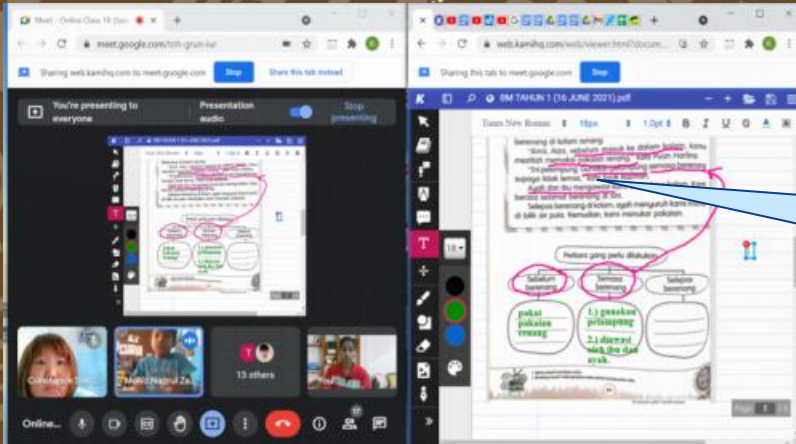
Meet - Online Class 18 (len ×
meet.google.com/tnh-grun-iur
Sharing web.kamihq.com to meet.google.com
Stop
Share this tab instead
You're presenting to everyone
Presentation audio
Stop presenting
Constance
Mohd Nazrul Za
13 others
Online...

web.kamihq.com/web/viewer.html?docum...
Sharing this tab to meet.google.com
Stop
BM TAHUN 1 (16 JUNE 2021).pdf
Times New Roman
18px
1.0pt
berenang di kolam renang.
"Amir, Aziz, sebelum masuk ke dalam kolam, kamu mestilah memakai pakaian renang," kata Puan Harlina.
"Ini pelampung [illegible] semasa berenang supaya tidak lemas," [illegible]
Ayah dan ibu mengawasi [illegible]
berdua seronok berenang di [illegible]
Selepas berenang di kolam, ayah menyuruh kami mandi di bilik air pula. Kemudian, kami menukar pakaian.
Perkara yang perlu dilakukan
Sebelum berenang
Semasa berenang
Selepas berenang
pakai pakaian renang
1.) gunakan pelampung
2.) diawasi oleh ibu dan ayah.
18
Page 1